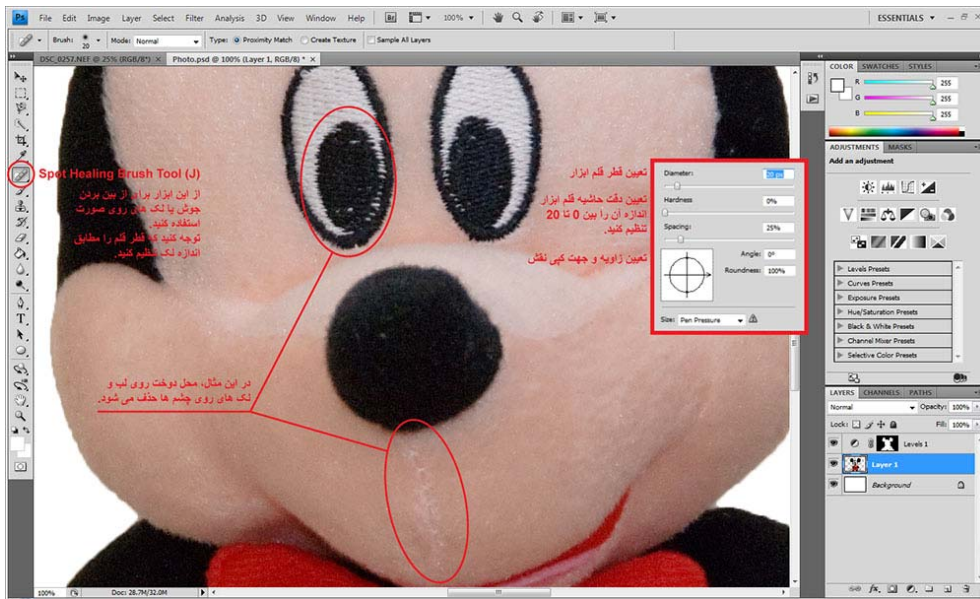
Ps File Edit Image Layer Select Filter Analysis 3D View Window Help Br 100% ESSENTIALS

Brush: 20 Mode: Normal Type: Proximity Match Create Texture Sample All Layers

DSC_0257.NEF @ 25% (RGB/8*) × Photo.psd @ 100% (Layer 1, RGB/8) * ×

Spot Healing Brush Tool (J)

از این ابزار برای از بین بردن جوش یا لک های روی صورت استفاده کنید.
توجه کنید که قطر قلم را مطابق اندازه لک تنظیم کنید.

تعیین قطر قلم ابزار

تعیین دقت حاشیه قلم ابزار اندازه آن را بین 0 تا 20 تنظیم کنید.

تعیین زاویه و جهت کپی نقش

Diameter: 20 px
Hardness 0%
Spacing: 25%
Angle: 0°
Roundness: 100%
Size: Pen Pressure

در این مثال، محل دوخت روی لب و لک های روی چشم ها حذف می شود.

COLOR SWATCHES STYLES
R 255
G 255
B 255

ADJUSTMENTS MASKS
Add an adjustment

Levels Presets
Curves Presets
Exposure Presets
Hue/Saturation Presets
Black & White Presets
Channel Mixer Presets
Selective Color Presets

LAYERS CHANNELS PATHS
Normal Opacity: 100%
Lock: Fill: 100%
Levels 1
Layer 1
Background

100% Doc: 28.7M/32.0M